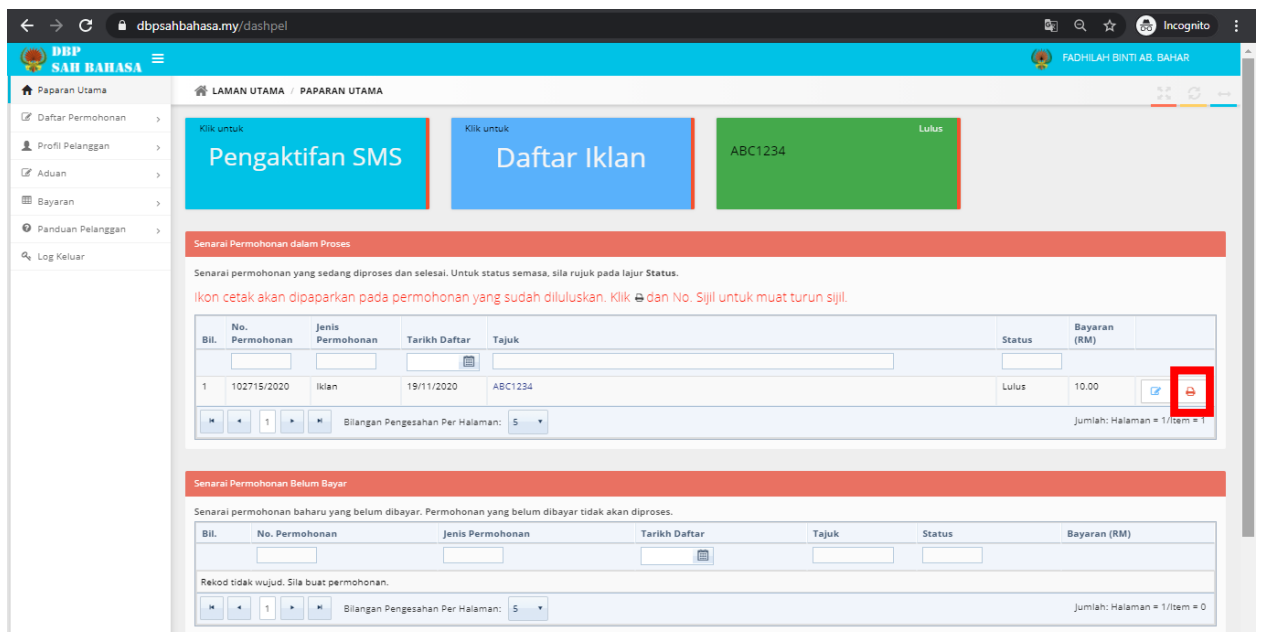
dbpsahbahasa.my/dashpel

Incognito

DBP SAH BAHASA

FADHILAH BINTI AB. BAHAR

Paparan Utama
Daftar Permohonan
Profil Pelanggan
Aduan
Bayaran
Panduan Pelanggan
Log Keluar

LAMAN UTAMA / PAPARAN UTAMA

Klik untuk
Pengaktifan SMS

Klik untuk
Daftar Iklan

Lulus
ABC1234

Senarai Permohonan dalam Proses

Senarai permohonan yang sedang diproses dan selesai. Untuk status semasa, sila rujuk pada lajur Status.

Ikon cetak akan dipaparkan pada permohonan yang sudah diluluskan. Klik dan No. Sijil untuk muat turun sijil.

| Bil. | No. Permohonan | Jenis Permohonan | Tarikh Daftar | Tajuk | Status | Bayaran (RM) |
|---|---|---|---|---|---|---|
| 1 | 102715/2020 | Iklan | 19/11/2020 | ABC1234 | Lulus | 10.00 |

1 Bilangan Pengesahan Per Halaman: 5 Jumlah: Halaman = 1/Item = 1

Senarai Permohonan Belum Bayar

Senarai permohonan baharu yang belum dibayar. Permohonan yang belum dibayar tidak akan diproses.

| Bil. | No. Permohonan | Jenis Permohonan | Tarikh Daftar | Tajuk | Status | Bayaran (RM) |
|---|---|---|---|---|---|---|

Rekod tidak wujud. Sila buat permohonan.

1 Bilangan Pengesahan Per Halaman: 5 Jumlah: Halaman = 1/Item = 0